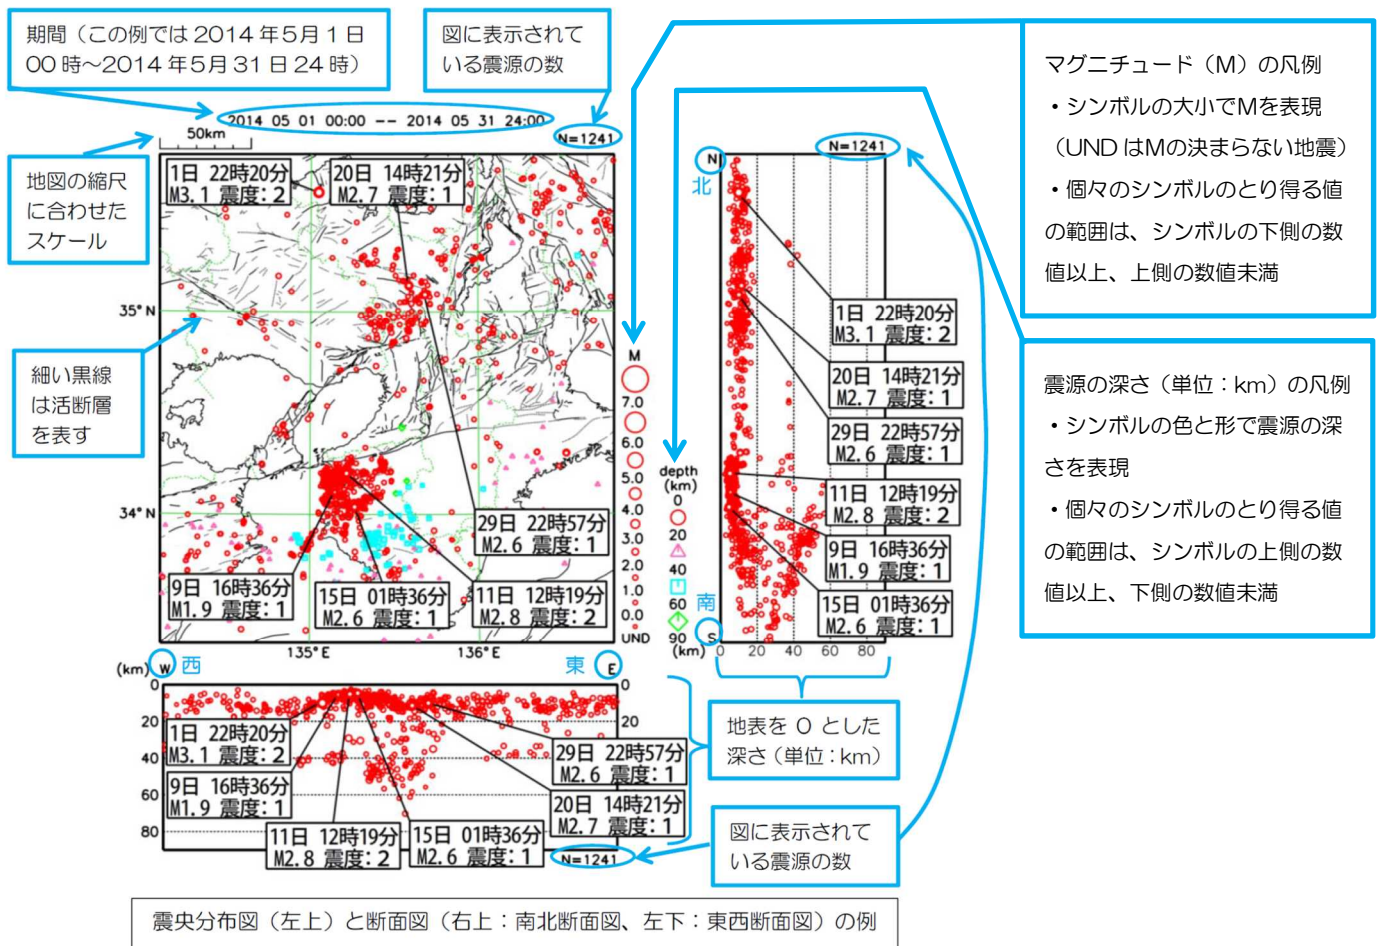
期間（この例では 2014 年5月 1 日 00 時～2014 年5月 31 日 24 時）

図に表示されている震源の数

マグニチュード（M）の凡例
・シンボルの大小でMを表現（UND はMの決まらない地震）
・個々のシンボルのとり得る値の範囲は、シンボルの下側の数値以上、上側の数値未満

2014 05 01 00:00 -- 2014 05 31 24:00
N=1241

50km

地図の縮尺に合わせたスケール

1日 22時20分
M3.1 震度：2

20日 14時21分
M2.7 震度：1

35° N

細い黒線は活断層を表す

34° N

29日 22時57分
M2.6 震度：1

9日 16時36分
M1.9 震度：1

15日 01時36分
M2.6 震度：1

11日 12時19分
M2.8 震度：2

135° E
136° E

M
7.0
6.0
5.0
4.0
3.0
2.0
1.0
0.0
UND

depth
(km)
0
20
40
60
90

N=1241
N
北

1日 22時20分
M3.1 震度：2

20日 14時21分
M2.7 震度：1

29日 22時57分
M2.6 震度：1

11日 12時19分
M2.8 震度：2

9日 16時36分
M1.9 震度：1

15日 01時36分
M2.6 震度：1

南
S
(km) 0 20 40 60 80

震源の深さ（単位：km）の凡例
・シンボルの色と形で震源の深さを表現
・個々のシンボルのとり得る値の範囲は、シンボルの上側の数値以上、下側の数値未満

(km) W 西
東 E
0
20
40
60
80
0
20

1日 22時20分
M3.1 震度：2

9日 16時36分
M1.9 震度：1

11日 12時19分
M2.8 震度：2

15日 01時36分
M2.6 震度：1

29日 22時57分
M2.6 震度：1

20日 14時21分
M2.7 震度：1

N=1241

地表を 0 とした深さ（単位：km）

図に表示されている震源の数

震央分布図（左上）と断面図（右上：南北断面図、左下：東西断面図）の例